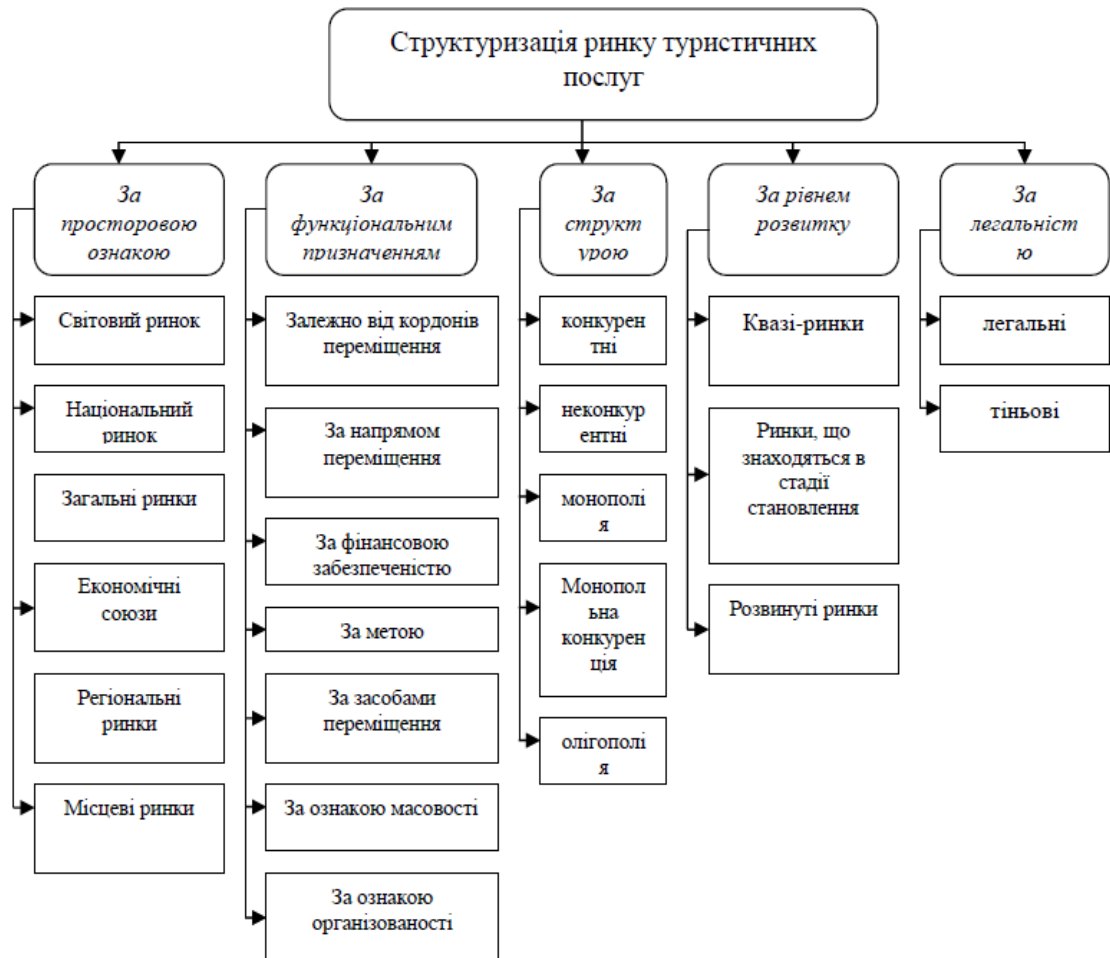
Структуризація ринку туристичних послуг

За просторовою ознакою

Світовий ринок

Національний ринок

Загальні ринки

Економічні союзи

Регіональні ринки

Місцеві ринки

За функціональним призначенням

Залежно від кордонів переміщення

За напрямом переміщення

За фінансовою забезпеченістю

За метою

За засобами переміщення

За ознакою масовості

За ознакою організованості

За структурою

конкурентні

неконкурентні

монополія

Монопольна конкуренція

олігополія

За рівнем розвитку

Квазі-ринки

Ринки, що знаходяться в стадії становлення

Розвинуті ринки

За легальністю

легальні

тіньові